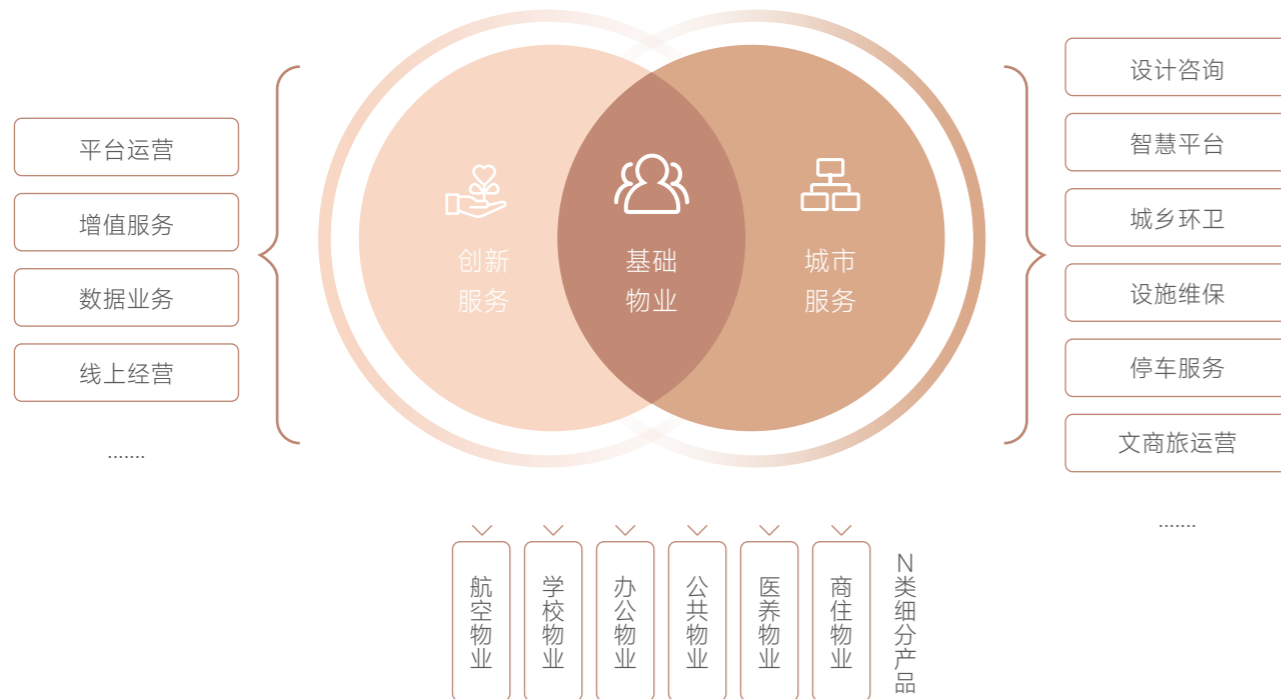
平台运营

增值服务

数据业务

线上经营

.......

创新服务

基础物业

城市服务

设计咨询

智慧平台

城乡环卫

设施维保

停车服务

文商旅运营

.......

航空物业

学校物业

办公物业

公共物业

医养物业

商住物业

N类细分产品